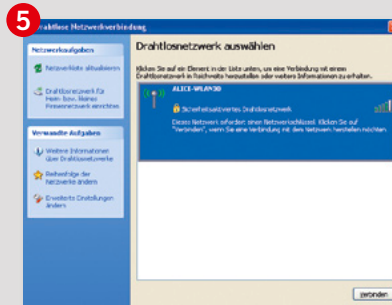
5

Drahtlose Netzwerkverbindung

Netzwerkaufgaben

Netzwerkliste aktualisieren

Drahtlosnetzwerk für Heim bzw. kleines Firmennetzwerk einrichten

Verwandte Aufgaben

Weitere Informationen über Drahtlosnetzwerke

Reihenfolge der Netzwerke ändern

Erweiterte Einstellungen ändern

Drahtlosnetzwerk auswählen

Klicken Sie auf ein Element in der Liste unten, um eine Verbindung mit einem Drahtlosnetzwerk in Reichweite herzustellen oder weitere Informationen zu erhalten.

ALICE-WLAN30

Sicherheitsaktiviertes Drahtlosnetzwerk

Dieses Netzwerk erfordert einen Netzwerkschlüssel. Klicken Sie auf "Verbinden", wenn Sie eine Verbindung mit dem Netzwerk herstellen möchten.

Verbinden